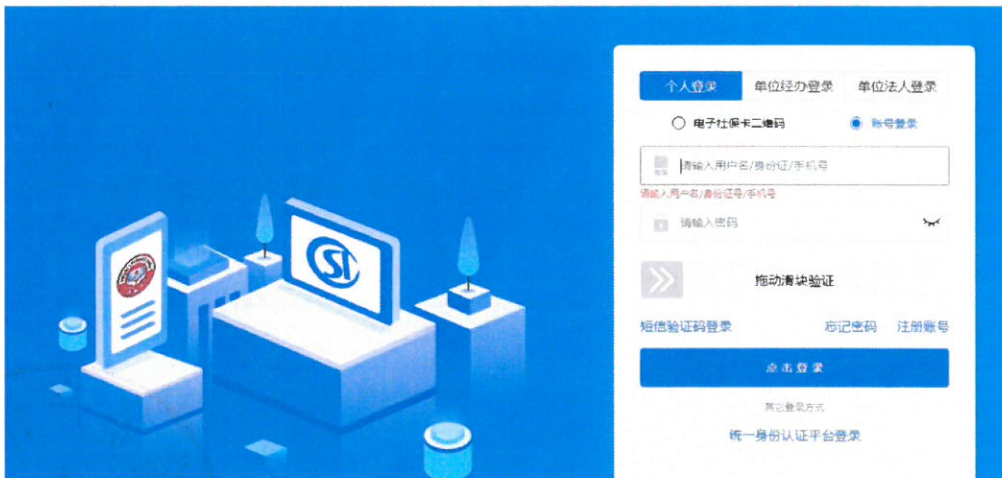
个人登录 单位经办登录 单位法人登录

电子社保卡二维码 账号登录

请输入用户名/身份证/手机号

请输入用户名/身份证号/手机号

请输入密码

拖动滑块验证

短信验证码登录 忘记密码 注册账号

点击登录

其它登录方式

统一身份认证平台登录